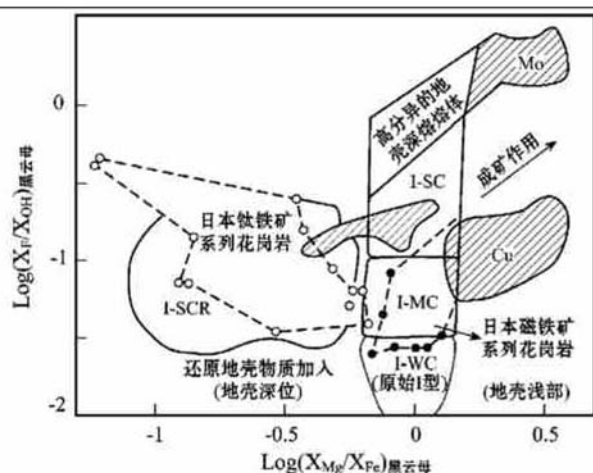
Mo

0

高分异的地壳深熔熔体

成矿作用

I-SC

Log$(X_F/X_{OH})$黑云母

日本钛铁矿系列花岗岩

-1

Cu

I-SCR

I-MC

日本磁铁矿系列花岗岩

I-WC

还原地壳物质加入（地壳深位）

（原始I型）

（地壳浅部）

-2

-1

-0.5

0

0.5

Log$(X_{Mg}/X_{Fe})$黑云母